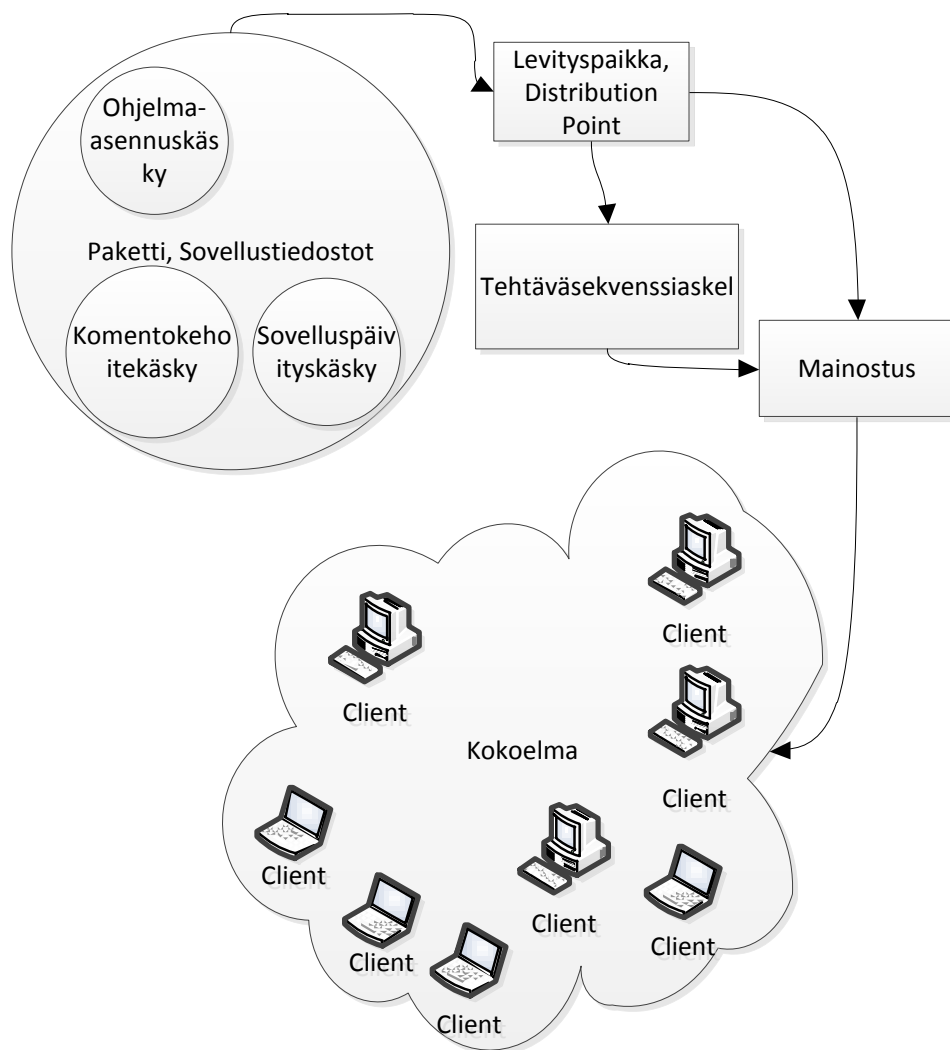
Ohjelma-asennuskäsky

Paketti, Sovellustiedostot

Komentokehoitekäsky

Sovelluspäivityskäsky

Levityspaikka, Distribution Point

Tehtäväsekvenssiaskel

Mainostus

Client

Client

Client

Kokoelma

Client

Client

Client

Client

Client

Client